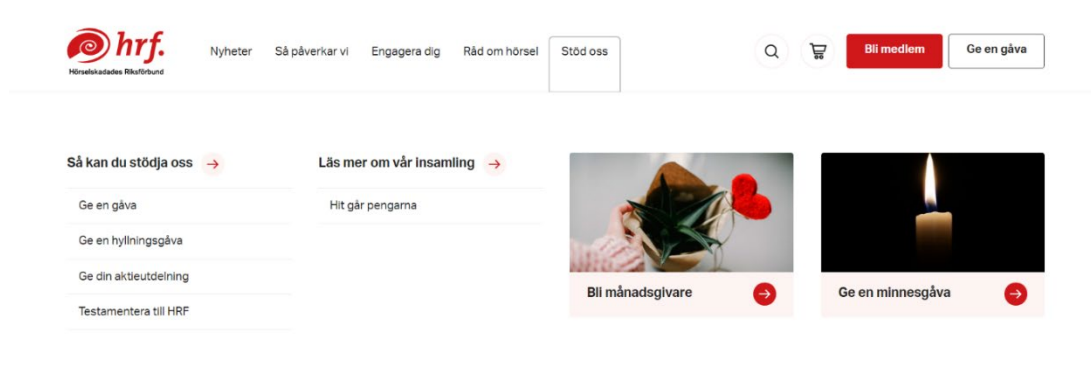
hrf.
Hörselskadades Riksförbund

Nyheter
Så påverkar vi
Engagera dig
Råd om hörsel
Stöd oss

Bli medlem
Ge en gåva

Så kan du stödja oss

Ge en gåva
Ge en hyllningsgåva
Ge din aktieutdelning
Testamentera till HRF

Läs mer om vår insamling

Hit går pengarna

Bli månadsgivare

Ge en minnesgåva